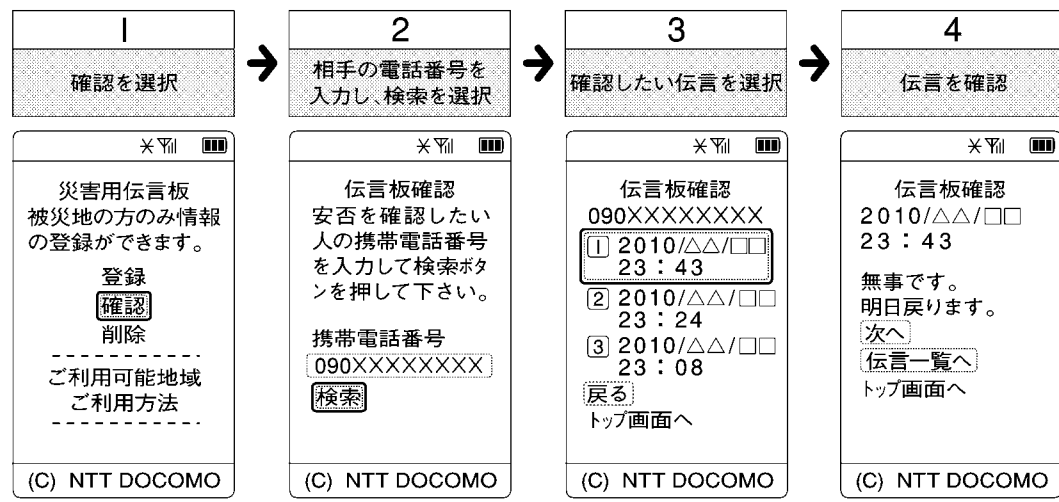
1

確認を選択

災害用伝言板
被災地の方のみ情報の登録ができます。

登録
確認
削除

ご利用可能地域
ご利用方法

(C) NTT DOCOMO

2

相手の電話番号を入力し、検索を選択

伝言板確認
安否を確認したい人の携帯電話番号を入力して検索ボタンを押して下さい。

携帯電話番号
090XXXXXXXX
検索

(C) NTT DOCOMO

3

確認したい伝言を選択

伝言板確認
090XXXXXXXX
1 2010/△△/□□ 23：43
2 2010/△△/□□ 23：24
3 2010/△△/□□ 23：08
戻る
トップ画面へ

(C) NTT DOCOMO

4

伝言を確認

伝言板確認
2010/△△/□□
23：43

無事です。
明日戻ります。
次へ
伝言一覧へ
トップ画面へ

(C) NTT DOCOMO